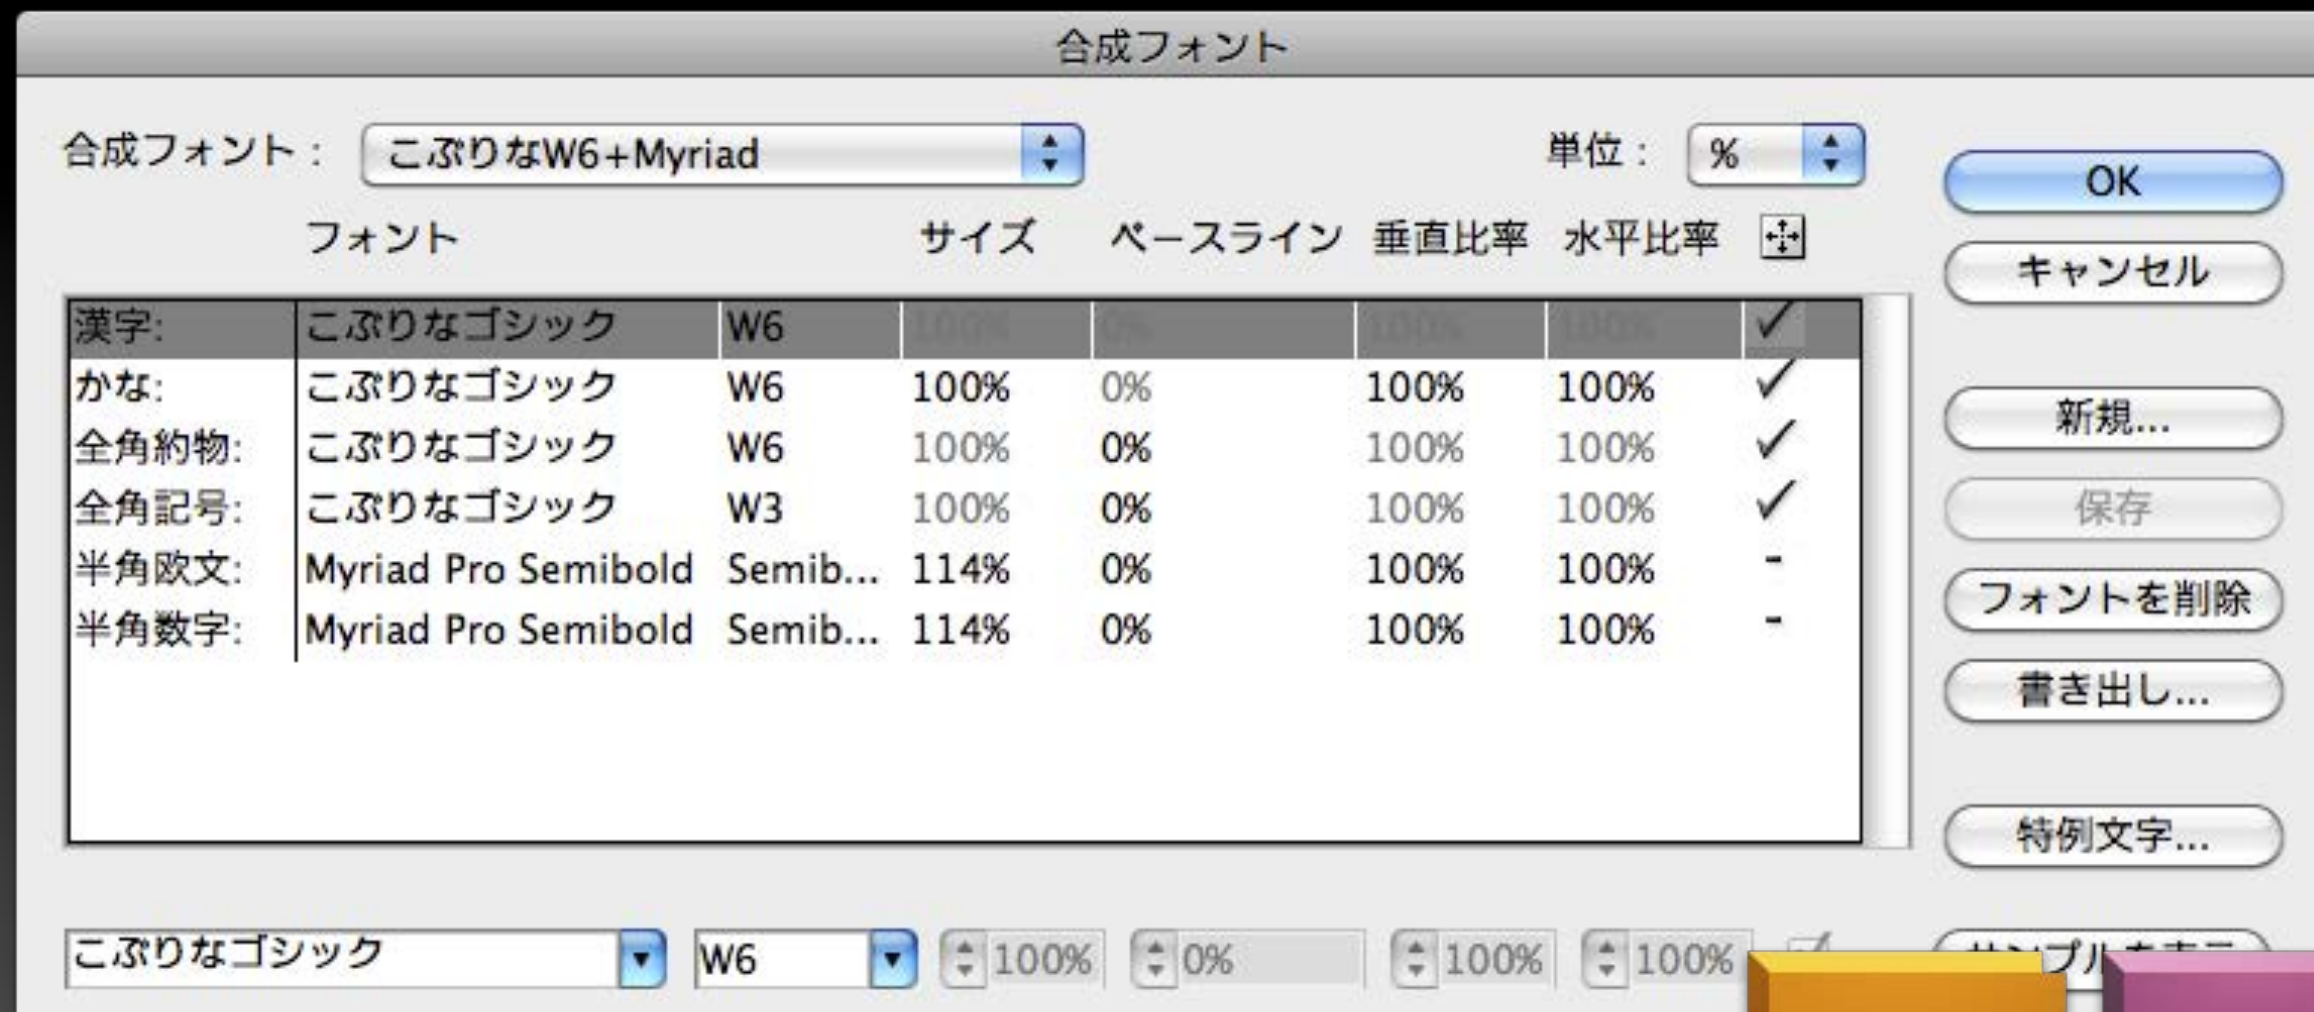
合成フォント

合成フォント： こぶりなW6+Myriad

単位： %

OK

キャンセル

| | フォント | | サイズ | ベースライン | 垂直比率 | 水平比率 | |
|---|---|---|---|---|---|---|---|
| 漢字: | こぶりなゴシック | W6 | 100% | 0% | 100% | 100% | ✓ |
| かな: | こぶりなゴシック | W6 | 100% | 0% | 100% | 100% | ✓ |
| 全角約物: | こぶりなゴシック | W6 | 100% | 0% | 100% | 100% | ✓ |
| 全角記号: | こぶりなゴシック | W3 | 100% | 0% | 100% | 100% | ✓ |
| 半角欧文: | Myriad Pro Semibold | Semib... | 114% | 0% | 100% | 100% | - |
| 半角数字: | Myriad Pro Semibold | Semib... | 114% | 0% | 100% | 100% | - |

新規...

保存

フォントを削除

書き出し...

特例文字...

こぶりなゴシック W6 100% 0% 100% 100%

サンプル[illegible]